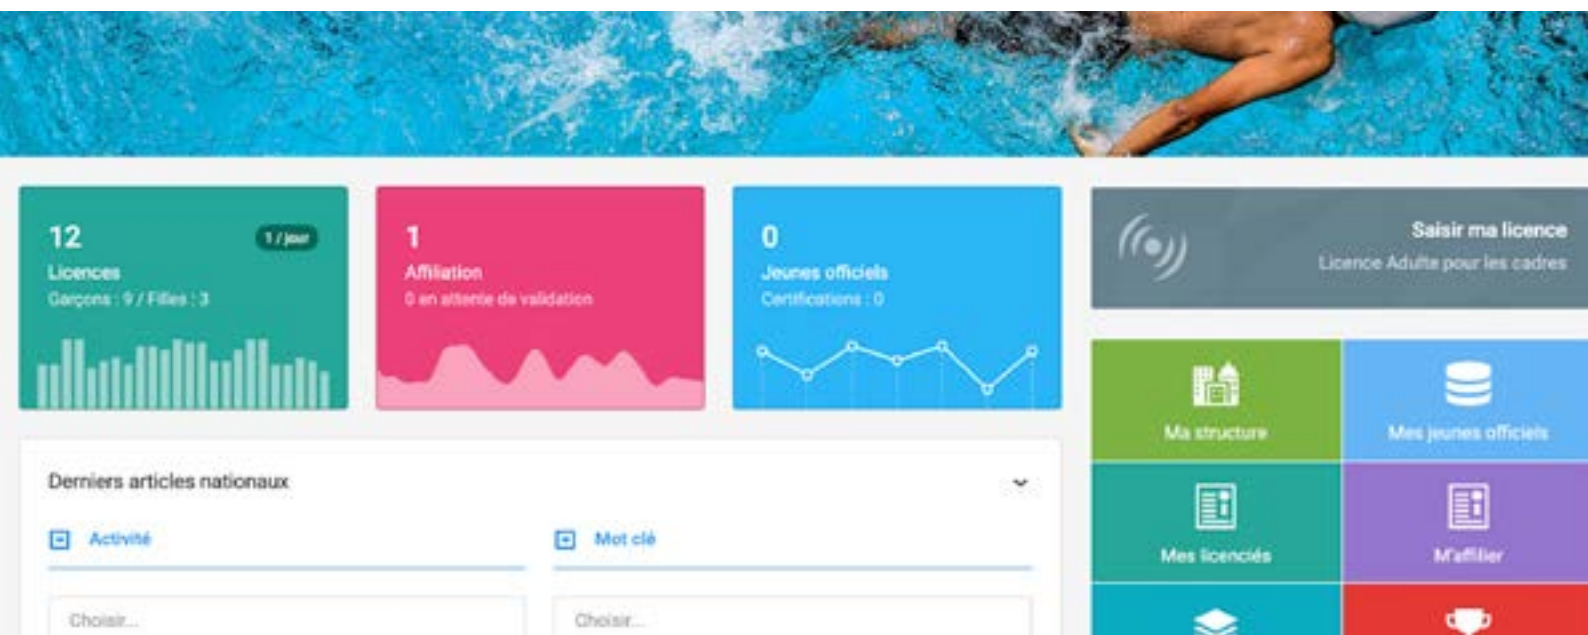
12
1 / jour
Licences
Garçons : 9 / Filles : 3

1
Affiliation
0 en attente de validation

0
Jeunes officiels
Certifications : 0

Saisir ma licence
Licence Adulte pour les cadres

Ma structure

Mes jeunes officiels

Mes licenciés

M'affilier

Derniers articles nationaux

Activité

Mot clé

Choisir...

Choisir...